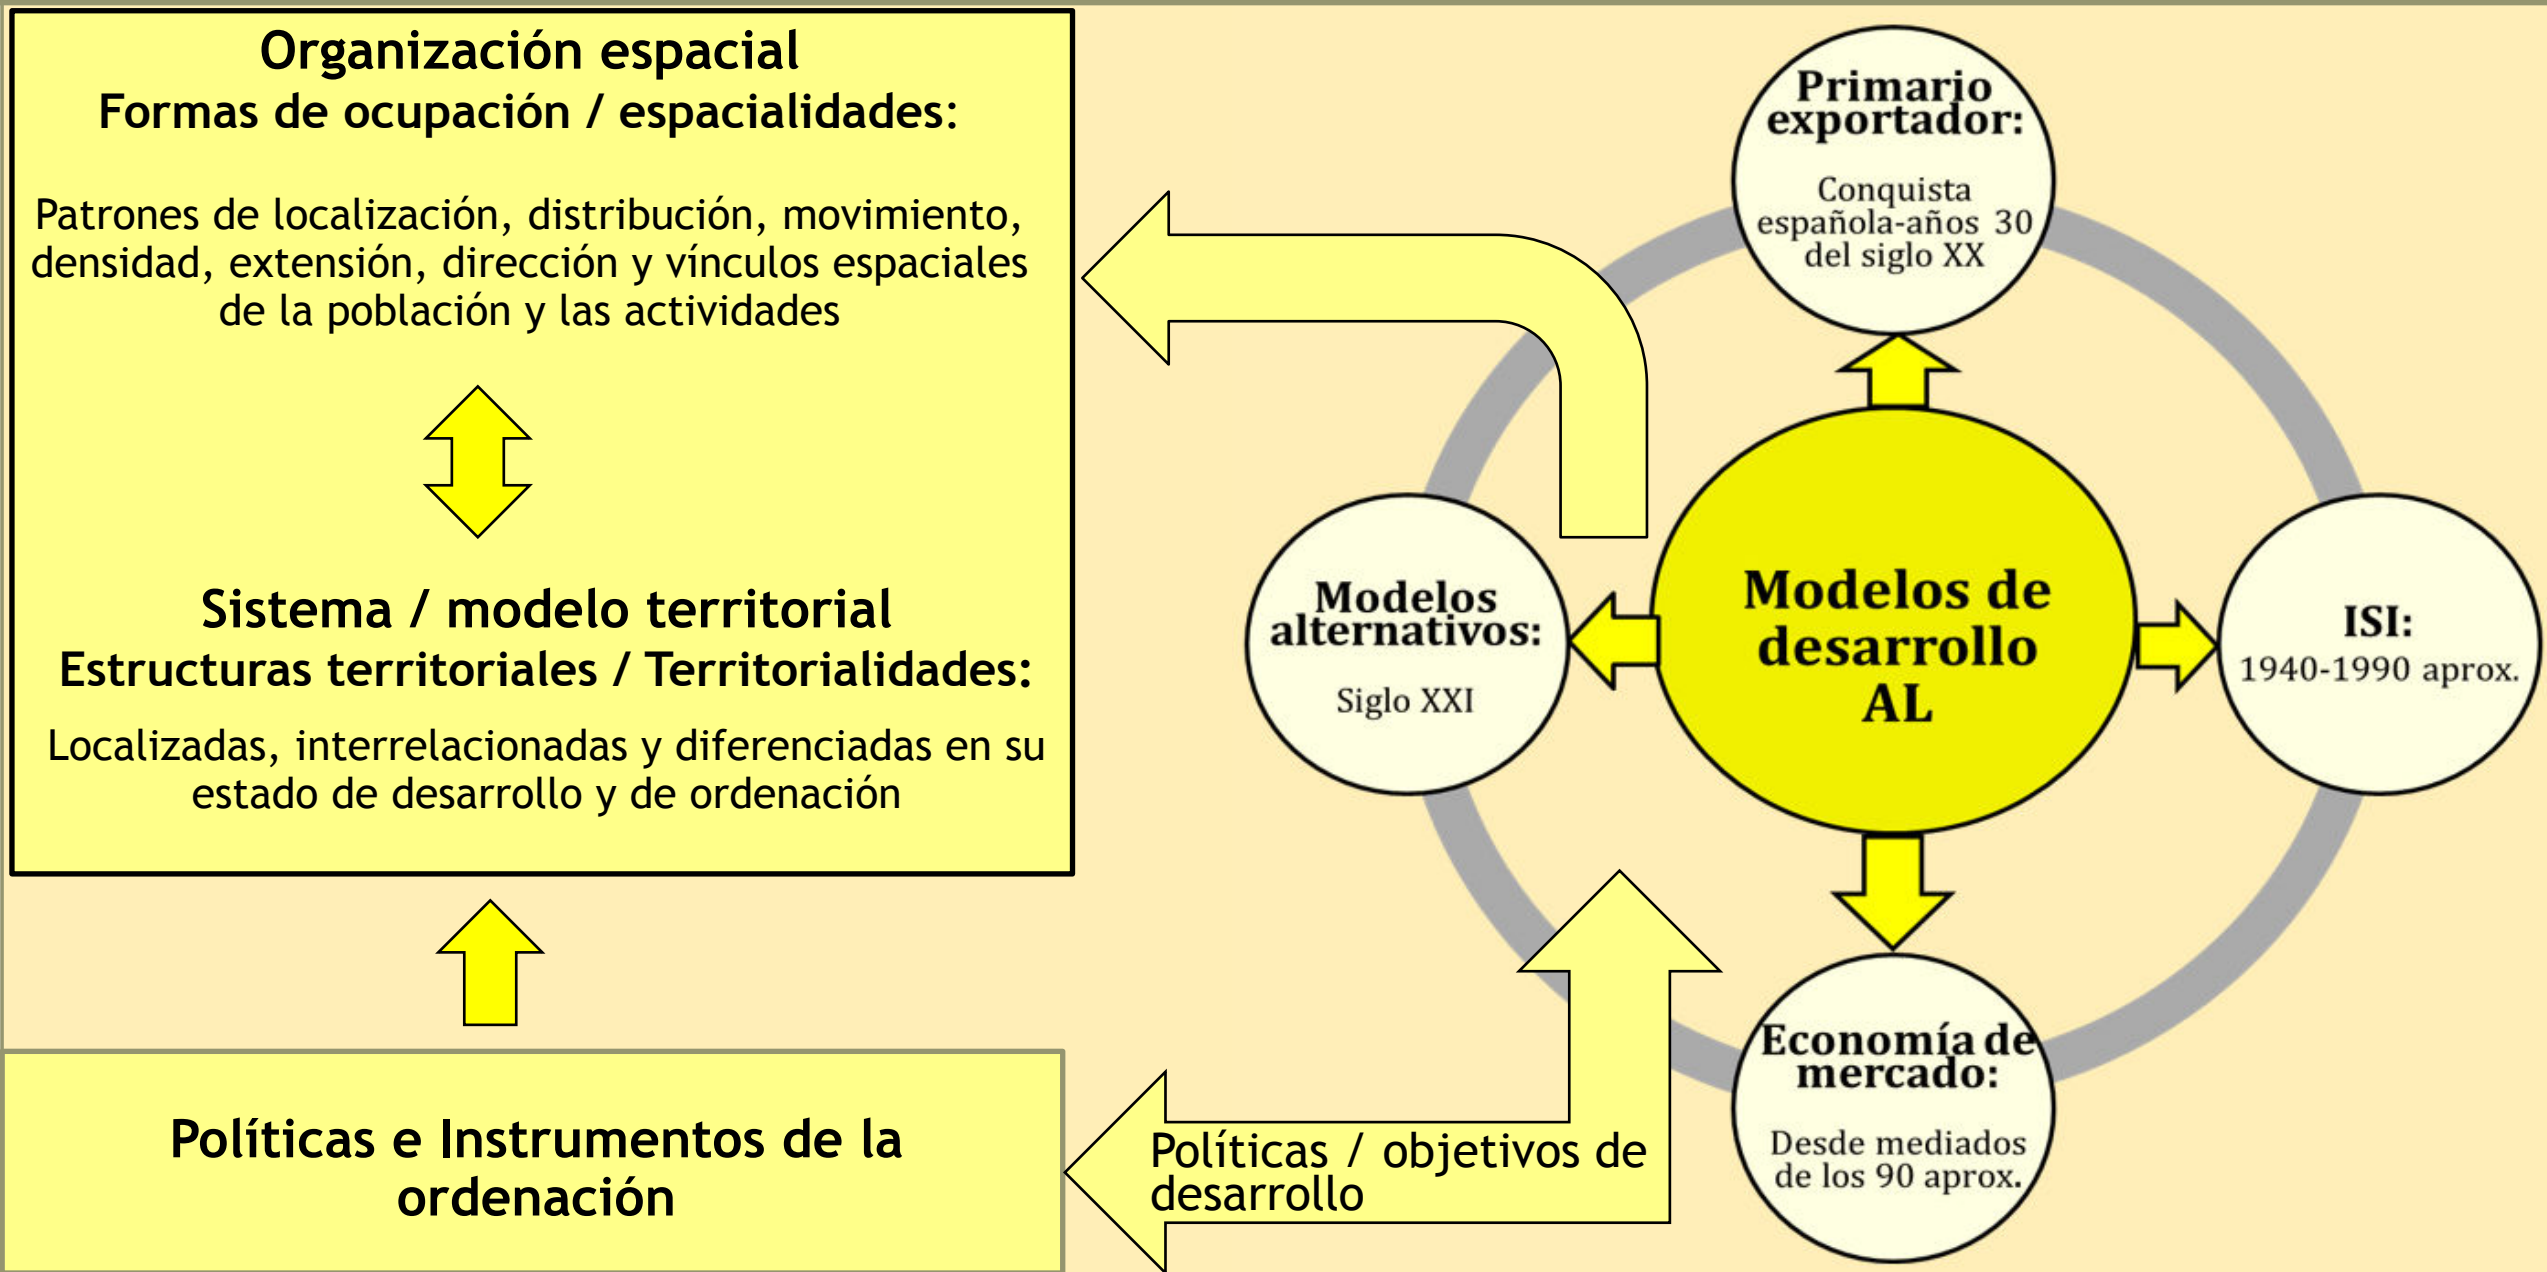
Organización espacial
Formas de ocupación / espacialidades:

Patrones de localización, distribución, movimiento, densidad, extensión, dirección y vínculos espaciales de la población y las actividades

Sistema / modelo territorial
Estructuras territoriales / Territorialidades:

Localizadas, interrelacionadas y diferenciadas en su estado de desarrollo y de ordenación

Políticas e Instrumentos de la ordenación

Políticas / objetivos de desarrollo

Primario exportador:
Conquista española-años 30 del siglo XX

Modelos alternativos:
Siglo XXI

Modelos de desarrollo AL

ISI:
1940-1990 aprox.

Economía de mercado:
Desde mediados de los 90 aprox.